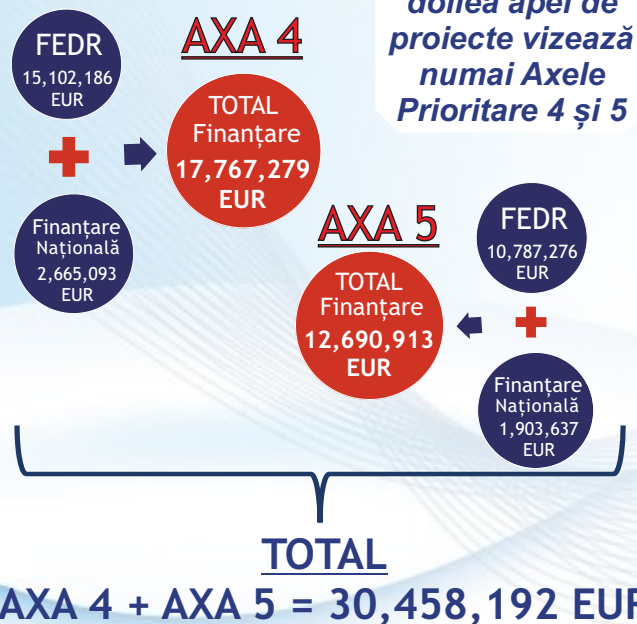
doilea apel de proiecte vizează numai Axele Prioritare 4 și 5

AXA 4

FEDR
15,102,186
EUR

TOTAL
Finanțare
17,767,279
EUR

Finanțare
Națională
2,665,093
EUR

AXA 5

FEDR
10,787,276
EUR

TOTAL
Finanțare
12,690,913
EUR

Finanțare
Națională
1,903,637
EUR

TOTAL
AXA 4 + AXA 5 = 30,458,192 EU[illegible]